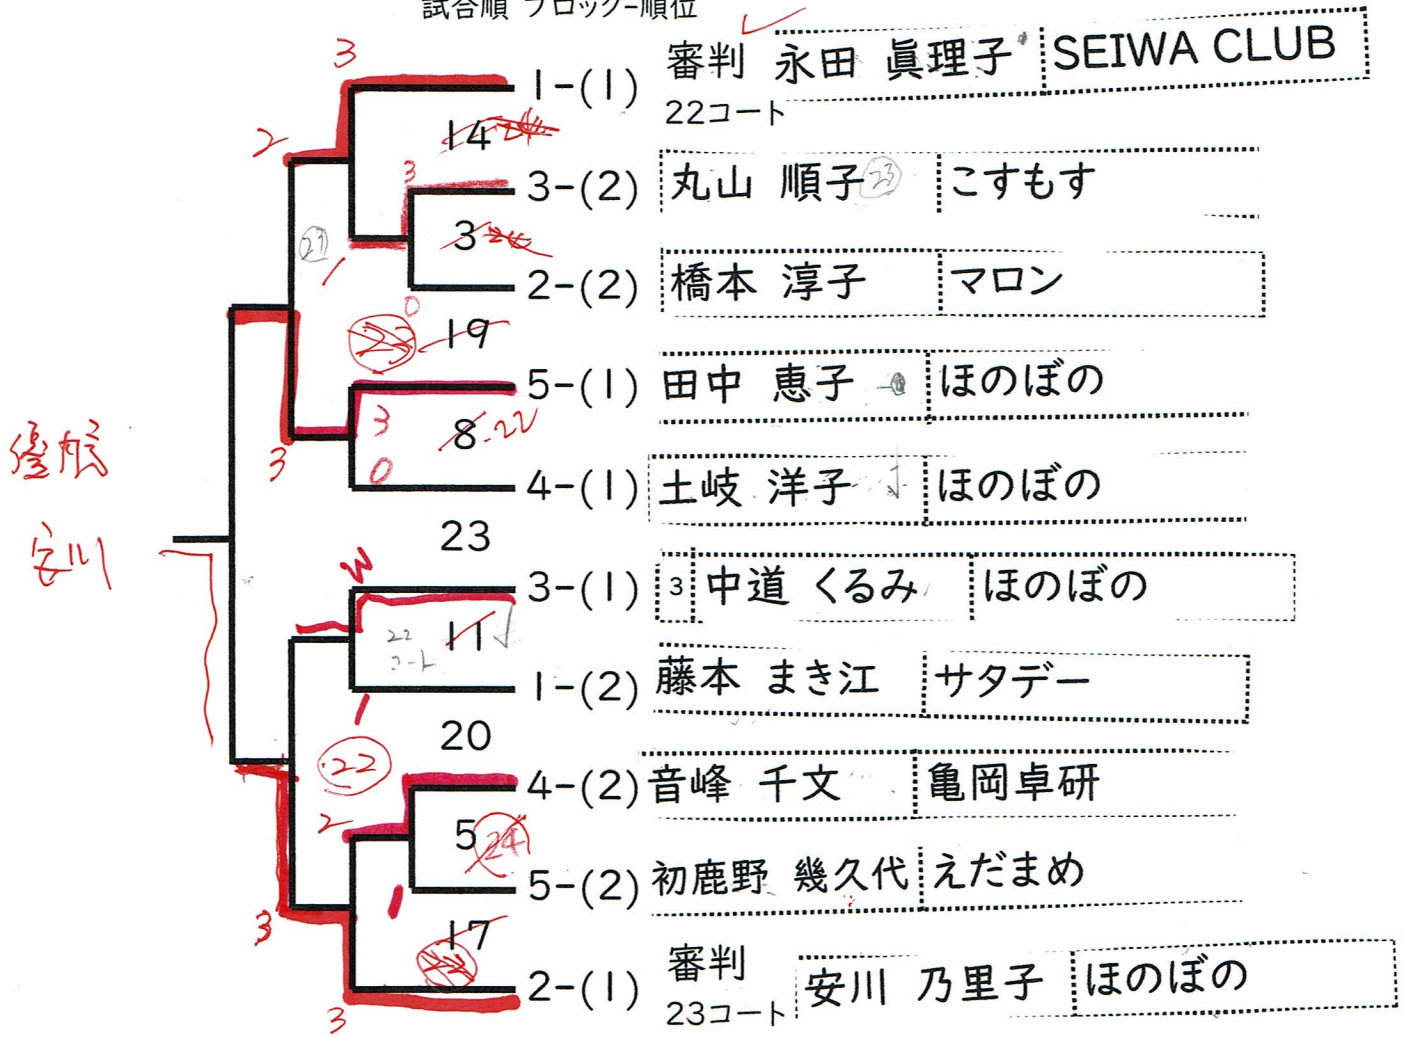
試合順 ブロック−順位

3
1-(1) 審判 永田 眞理子 SEIWA CLUB
22コート
2
14
3
3-(2) 丸山 順子 23 こすもす
21
3
2-(2) 橋本 淳子 マロン
1
0
19
22
5-(1) 田中 恵子 ほのぼの
3
8 22
3
0
4-(1) 土岐 洋子 ほのぼの
優勝
安川
23
W
3-(1) 3 中道 くるみ ほのぼの
22
11
1-(2) 藤本 まき江 サタデー
1
20
22
4-(2) 音峰 千文 亀岡卓研
2
5
24
1
5-(2) 初鹿野 幾久代 えだまめ
3
17
2-(1) 審判 23コート 安川 乃里子 ほのぼの
3